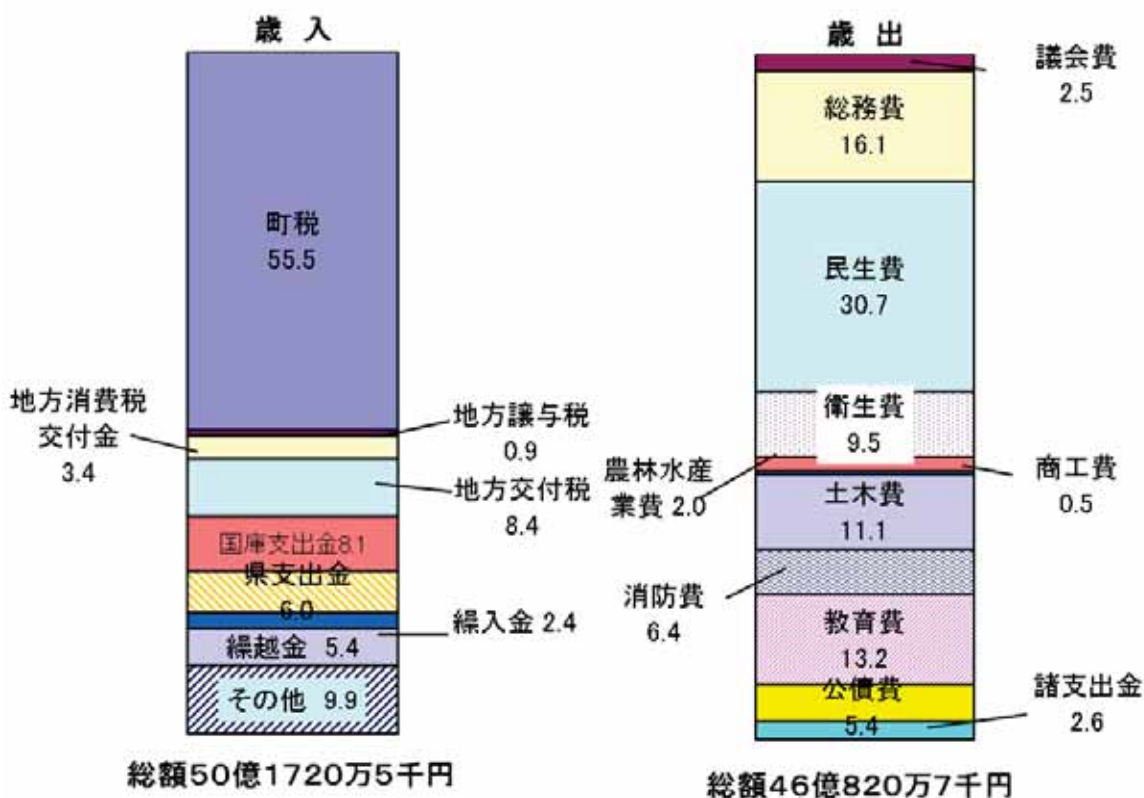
歳　入

町税
55.5

地方消費税交付金
3.4

地方譲与税
0.9

地方交付税
8.4

国庫支出金8.1

県支出金
6.0

繰入金 2.4

繰越金 5.4

その他 9.9

総額50億1720万5千円

歳　出

議会費
2.5

総務費
16.1

民生費
30.7

衛生費
9.5

農林水産業費 2.0

商工費
0.5

土木費
11.1

消防費
6.4

教育費
13.2

公債費
5.4

諸支出金
2.6

総額46億820万7千円